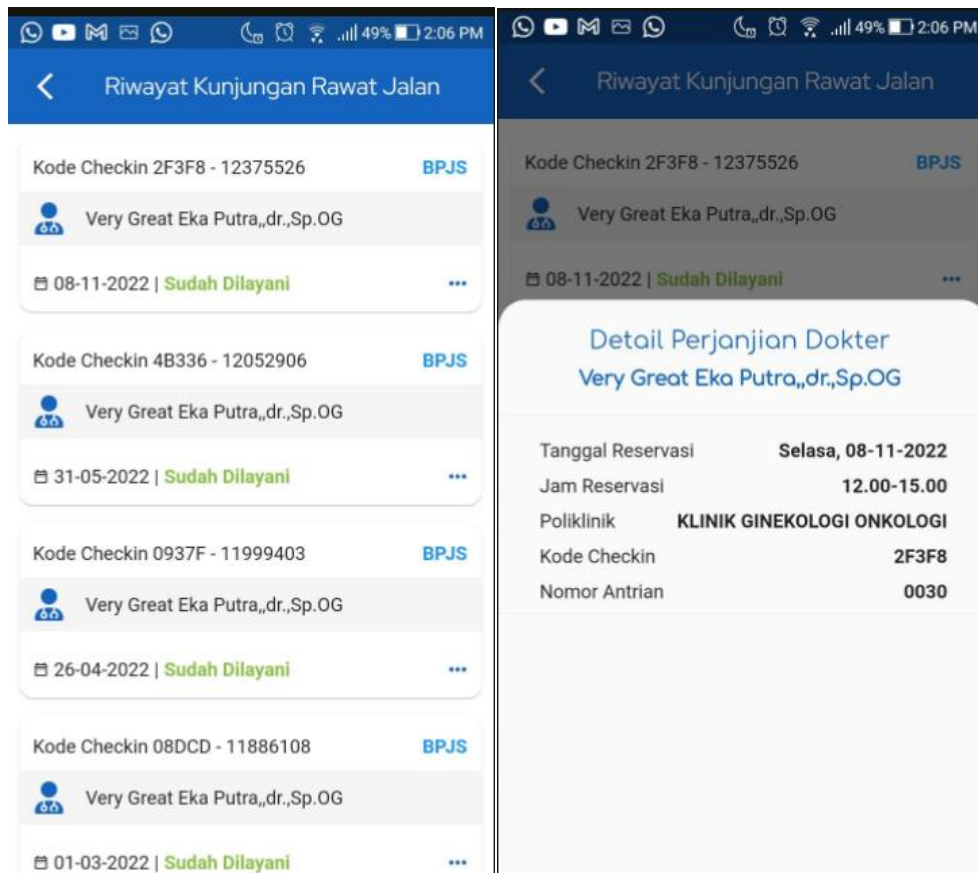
49% 2:06 PM

Riwayat Kunjungan Rawat Jalan

Kode Checkin 2F3F8 - 12375526 BPJS
Very Great Eka Putra,,dr.,Sp.OG
08-11-2022 | Sudah Dilayani ...

Kode Checkin 4B336 - 12052906 BPJS
Very Great Eka Putra,,dr.,Sp.OG
31-05-2022 | Sudah Dilayani ...

Kode Checkin 0937F - 11999403 BPJS
Very Great Eka Putra,,dr.,Sp.OG
26-04-2022 | Sudah Dilayani ...

Kode Checkin 08DCD - 11886108 BPJS
Very Great Eka Putra,,dr.,Sp.OG
01-03-2022 | Sudah Dilayani ...

49% 2:06 PM

Riwayat Kunjungan Rawat Jalan

Kode Checkin 2F3F8 - 12375526 BPJS
Very Great Eka Putra,,dr.,Sp.OG
08-11-2022 | Sudah Dilayani ...

Detail Perjanjian Dokter
Very Great Eka Putra,,dr.,Sp.OG

| | |
|---|---|
| Tanggal Reservasi | Selasa, 08-11-2022 |
| Jam Reservasi | 12.00-15.00 |
| Poliklinik | KLINIK GINEKOLOGI ONKOLOGI |
| Kode Checkin | 2F3F8 |
| Nomor Antrian | 0030 |